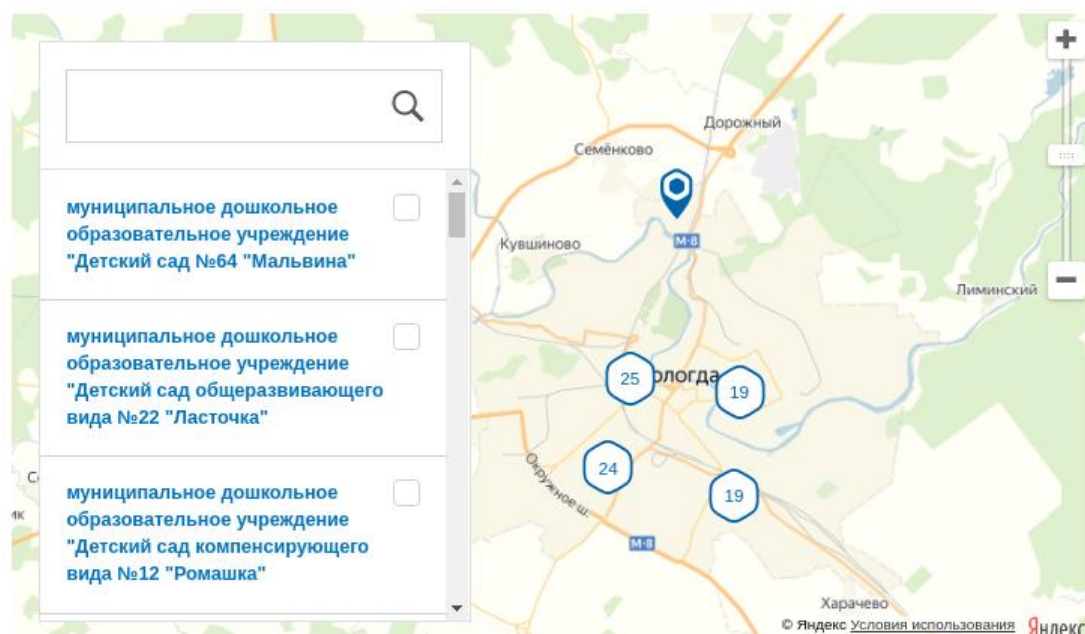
муниципальное дошкольное образовательное учреждение "Детский сад №64 "Мальвина"

муниципальное дошкольное образовательное учреждение "Детский сад общеразвивающего вида №22 "Ласточка"

муниципальное дошкольное образовательное учреждение "Детский сад компенсирующего вида №12 "Ромашка"

+

−

Дорожный

Семёнково

Кувшиново

М-8

Лиминский

25

ологда

19

24

Окружное ш.

19

М-8

Харачево

© Яндекс Условия использования Яндекс